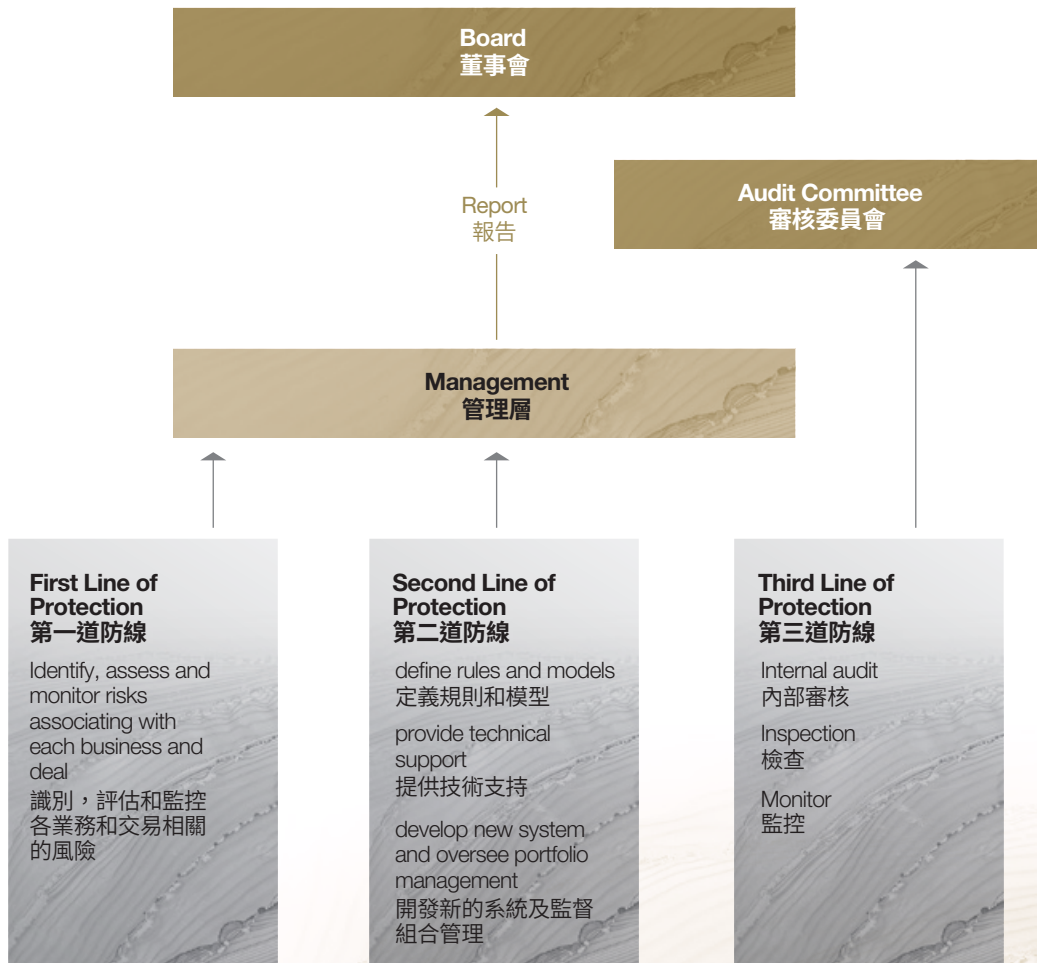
Board
董事會

Report
報告

Audit Committee
審核委員會

Management
管理層

First Line of Protection
第一道防線

Identify, assess and monitor risks associating with each business and deal
識別，評估和監控各業務和交易相關的風險

Second Line of Protection
第二道防線

define rules and models
定義規則和模型

provide technical support
提供技術支持

develop new system and oversee portfolio management
開發新的系統及監督組合管理

Third Line of Protection
第三道防線

Internal audit
內部審核

Inspection
檢查

Monitor
監控